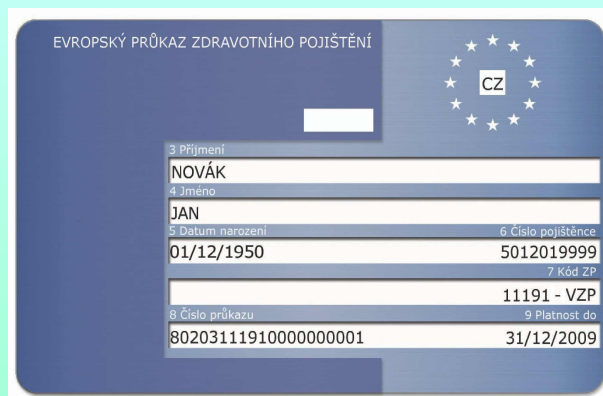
EVROPSKÝ PRŮKAZ ZDRAVOTNÍHO POJIŠTĚNÍ

CZ

3 Příjmení
NOVÁK
4 Jméno
JAN
5 Datum narození
01/12/1950
6 Číslo pojištěnce
5012019999
7 Kód ZP
11191 - VZP
8 Číslo průkazu
80203111910000000001
9 Platnost do
31/12/2009